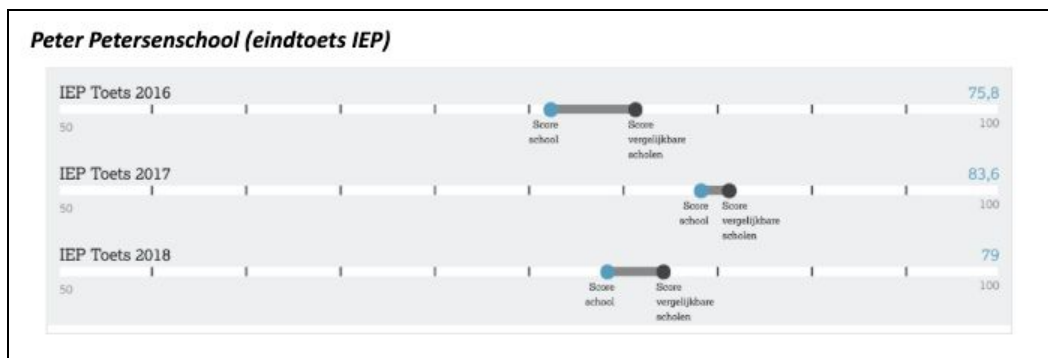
Peter Petersenschool (eindtoets IEP)

IEP Toets 2016

75,8

50

Score school

Score vergelijkbare scholen

100

IEP Toets 2017

83,6

50

Score school

Score vergelijkbare scholen

100

IEP Toets 2018

79

50

Score school

Score vergelijkbare scholen

100